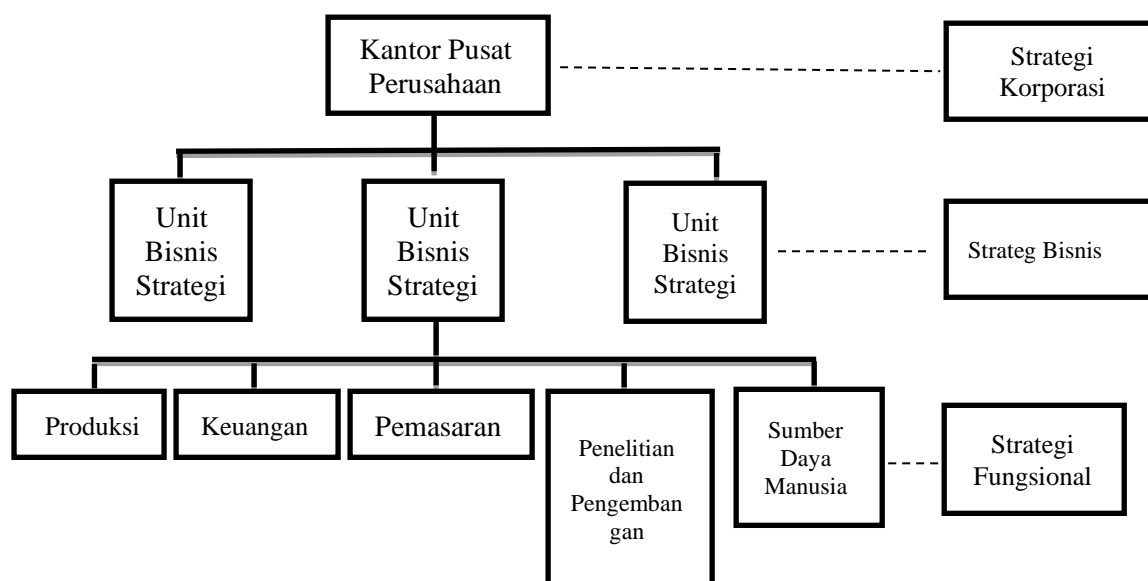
Kantor Pusat Perusahaan

Strategi Korporasi

Unit Bisnis Strategi

Unit Bisnis Strategi

Unit Bisnis Strategi

Strateg Bisnis

Produksi

Keuangan

Pemasaran

Penelitian dan Pengemban gan

Sumber Daya Manusia

Strategi Fungsional